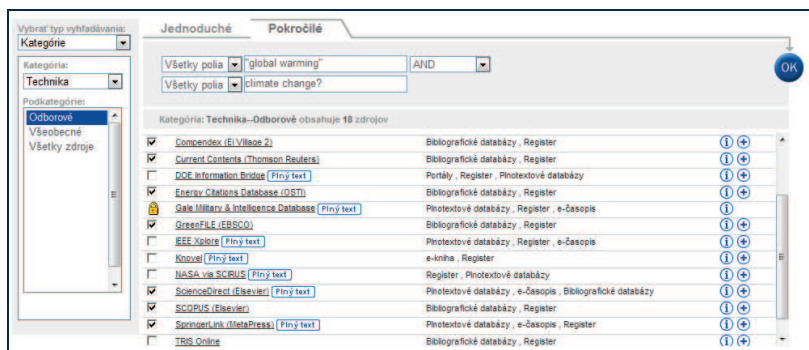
Vybrať typ vyhľadávania:
Kategórie

Kategória:
Technika

Podkategórie:
Odborové
Všeobecné
Všetky zdroje

Jednoduché | Pokročilé

Všetky polia "global warming" AND
Všetky polia climate change?

OK

Kategória: Technika--Odborové obsahuje 18 zdrojov

| Compendex (Ei Village 2) | Bibliografické databázy , Register |
|---|---|
| Current Contents (Thomson Reuters) | Bibliografické databázy , Register |
| DOE Information Bridge Plný text | Portály , Register , Plnotextové databázy |
| Energy Citations Database (OSTI) | Bibliografické databázy , Register |
| Gale Military & Intelligence Database Plný text | Plnotextové databázy , Register , e-časopis |
| GreenFILE (EBSCO) | Bibliografické databázy , Register |
| IEEE Xplore Plný text | Plnotextové databázy , Register , e-časopis |
| Knovel Plný text | e-kniha , Register |
| NASA via SCIRUS Plný text | Register , Plnotextové databázy |
| ScienceDirect (Elsevier) Plný text | Plnotextové databázy , e-časopis , Bibliografické databázy |
| SCOPUS (Elsevier) | Bibliografické databázy , Register |
| SpringerLink (MetaPress) Plný text | Plnotextové databázy , e-časopis , Register |
| TRIS Online | Bibliografické databázy , Register |